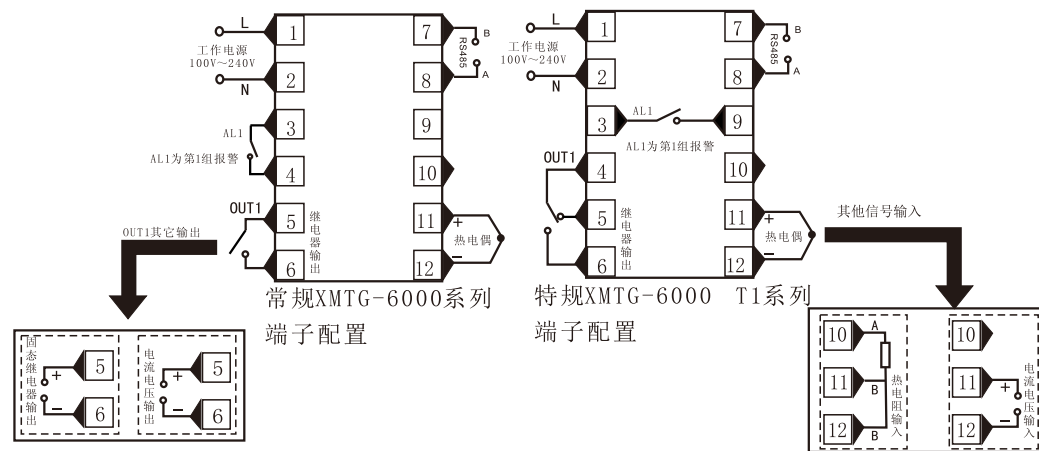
L
1
7
B
RS485
工作电源
100V~240V
2
8
A
N
AL1
3
9
AL1为第1组报警
4
10
OUT1
5
继电器输出
11
+
热电偶
OUT1其它输出
6
12
−
常规XMTG-6000系列
端子配置

固态继电器输出
+
5
−
6
电流电压输出
+
5
−
6

L
1
7
B
RS485
工作电源
100V~240V
2
8
A
N
3
AL1
9
AL1为第1组报警
OUT1
4
10
5
继电器输出
11
+
热电偶
6
12
−
特规XMTG-6000 T1系列
端子配置
其他信号输入

10
A
11
B
热电阻输入
12
B
10
11
+
电流电压输入
12
−